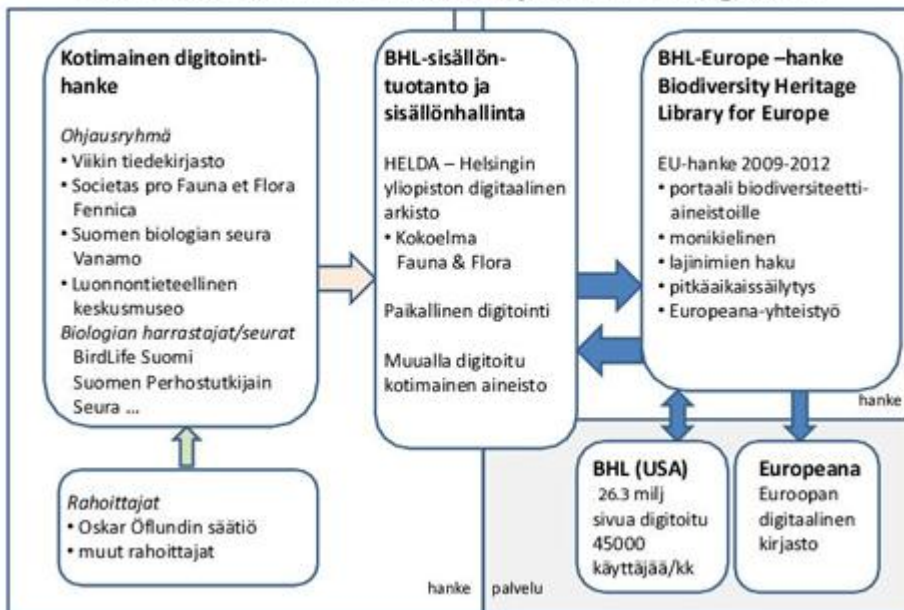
**Kotimainen digitointihanke**

*Ohjausryhmä*
• Viikin tiedekirjasto
• Societas pro Fauna et Flora Fennica
• Suomen biologian seura Vanamo
• Luonnontieteellinen keskusmuseo
*Biologian harrastajat/seurat*
BirdLife Suomi
Suomen Perhostutkijain Seura ...

*Rahoittajat*
• Oskar Öflundin säätiö
• muut rahoittajat

**BHL-sisällöntuotanto ja sisällönhallinta**

HELDA – Helsingin yliopiston digitaalinen arkisto
• Kokoelma Fauna & Flora

Paikallinen digitointi

Muualla digitoitu kotimainen aineisto

**BHL-Europe –hanke Biodiversity Heritage Library for Europe**

EU-hanke 2009-2012
• portaali biodiversiteettiaineistoille
• monikielinen
• lajinimien haku
• pitkäaikaissäilytys
• Europeana-yhteistyö

hanke

**BHL (USA)**
26.3 milj sivua digitoitu 45000 käyttäjää/kk

**Europeana**
Euroopan digitaalinen kirjasto

hanke palvelu